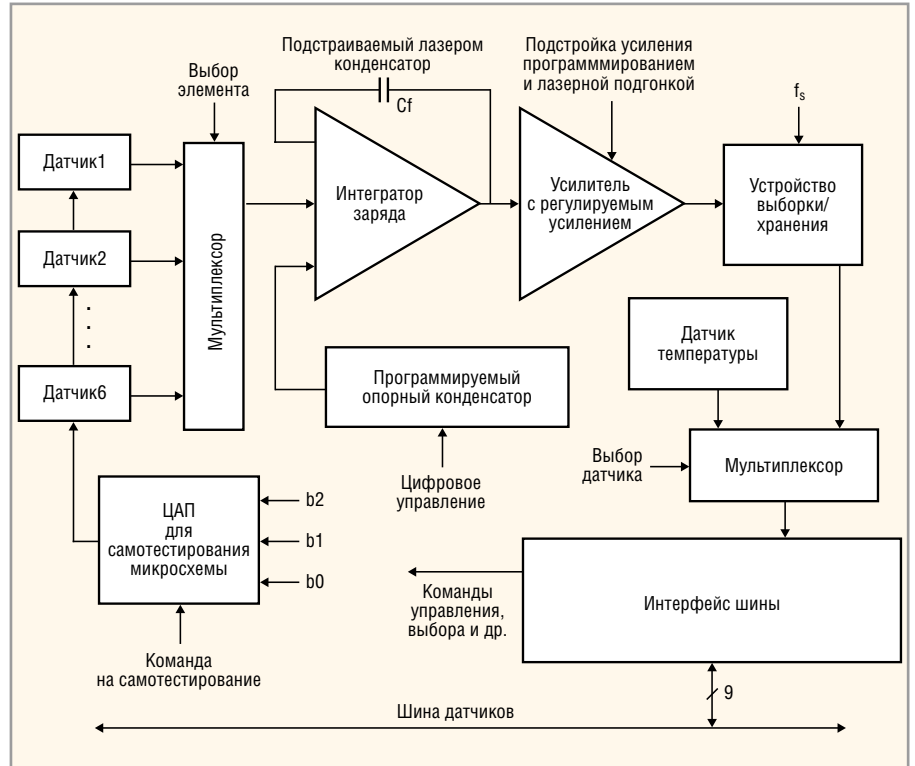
Подстраиваемый лазером конденсатор

Подстройка усиления программмированием и лазерной подгонкой

Выбор элемента

Cf

$f_s$

Датчик1

Датчик2

Датчик6

Мультиплексор

Интегратор заряда

Усилитель с регулируемым усилением

Устройство выборки/ хранения

Датчик температуры

Программируемый опорный конденсатор

Выбор датчика

Мультиплексор

Цифровое управление

ЦАП для самотестирования микросхемы

b2

b1

b0

Команды управления, выбора и др.

Интерфейс шины

Команда на самотестирование

9

Шина датчиков